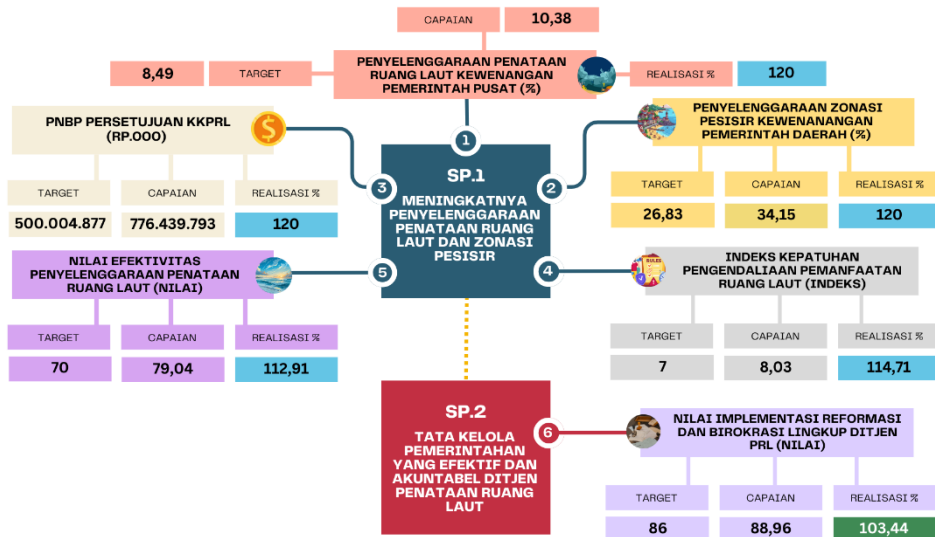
CAPAIAN 10,38

PENYELENGGARAAN PENATAAN RUANG LAUT KEWENANGAN PEMERINTAH PUSAT (%)

8,49 TARGET

REALISASI % 120

PNBP PERSETUJUAN KKPRL (RP.000)

| TARGET | CAPAIAN | REALISASI % |
|---|---|---|
| 500.004.877 | 776.439.793 | 120 |

1

SP.1

MENINGKATNYA PENYELENGGARAAN PENATAAN RUANG LAUT DAN ZONASI PESISIR

3

2

PENYELENGGARAAN ZONASI PESISIR KEWENANANGAN PEMERINTAH DAERAH (%)

| TARGET | CAPAIAN | REALISASI % |
|---|---|---|
| 26,83 | 34,15 | 120 |

NILAI EFEKTIVITAS PENYELENGGARAAN PENATAAN RUANG LAUT (NILAI)

5

4

INDEKS KEPATUHAN PENGENDALIAAN PEMANFAATAN RUANG LAUT (INDEKS)

| TARGET | CAPAIAN | REALISASI % |
|---|---|---|
| 70 | 79,04 | 112,91 |

| TARGET | CAPAIAN | REALISASI % |
|---|---|---|
| 7 | 8,03 | 114,71 |

SP.2

TATA KELOLA PEMERINTAHAN YANG EFEKTIF DAN AKUNTABEL DITJEN PENATAAN RUANG LAUT

6

NILAI IMPLEMENTASI REFORMASI DAN BIROKRASI LINGKUP DITJEN PRL (NILAI)

| TARGET | CAPAIAN | REALISASI % |
|---|---|---|
| 86 | 88,96 | 103,44 |